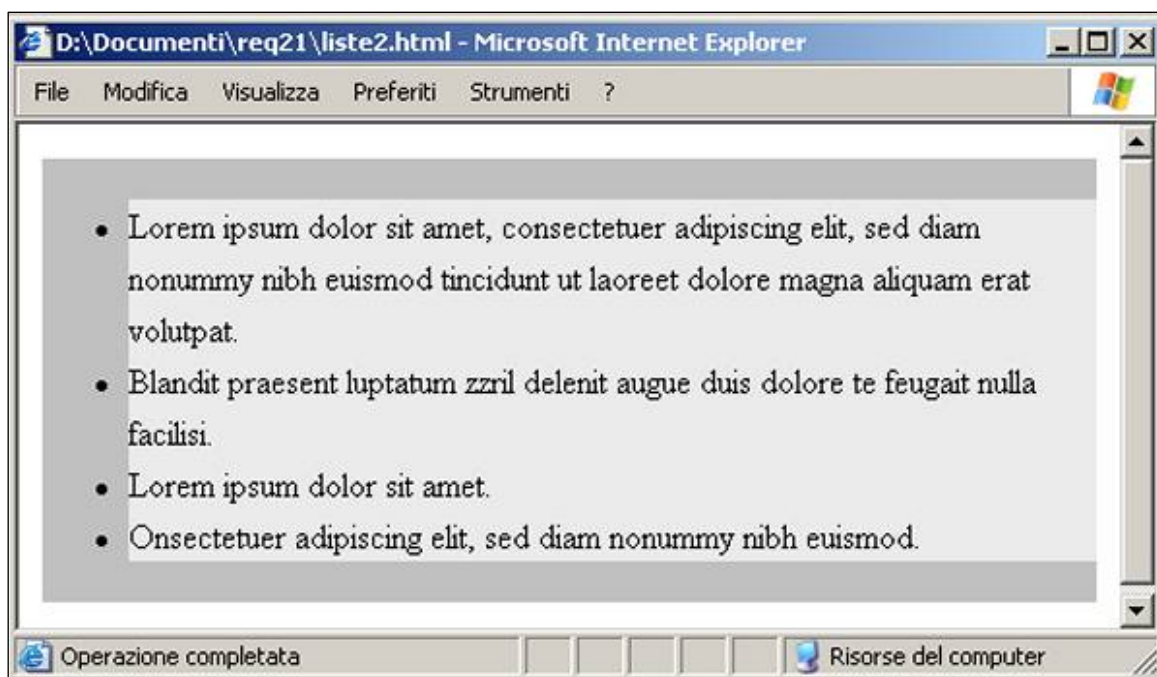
D:\Documenti\req21\liste2.html - Microsoft Internet Explorer

File Modifica Visualizza Preferiti Strumenti ?

- Lorem ipsum dolor sit amet, consectetuer adipiscing elit, sed diam nonummy nibh euismod tincidunt ut laoreet dolore magna aliquam erat volutpat.
- Blandit praesent luptatum zzril delenit augue duis dolore te feugait nulla facilisi.
- Lorem ipsum dolor sit amet.
- Onsectetuer adipiscing elit, sed diam nonummy nibh euismod.

Operazione completata

Risorse del computer